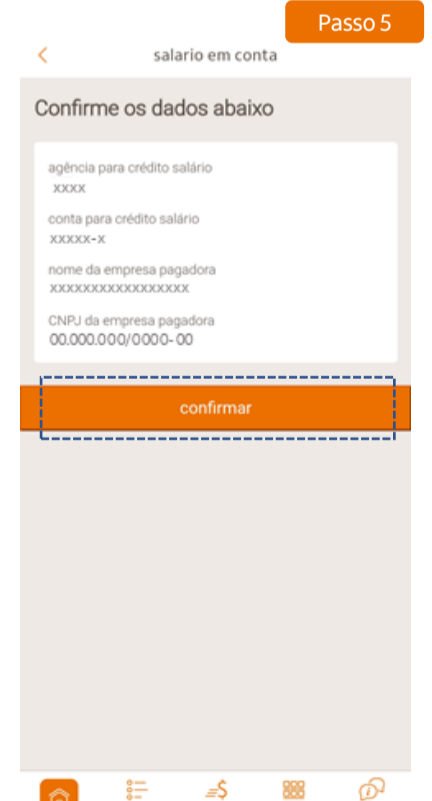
Passo 5

<

salario em conta

Confirme os dados abaixo

agência para crédito salário
xxxx

conta para crédito salário
xxxxx-x

nome da empresa pagadora
xxxxxxxxxxxxxxxxx

CNPJ da empresa pagadora
00.000.000/0000- 00

confirmar